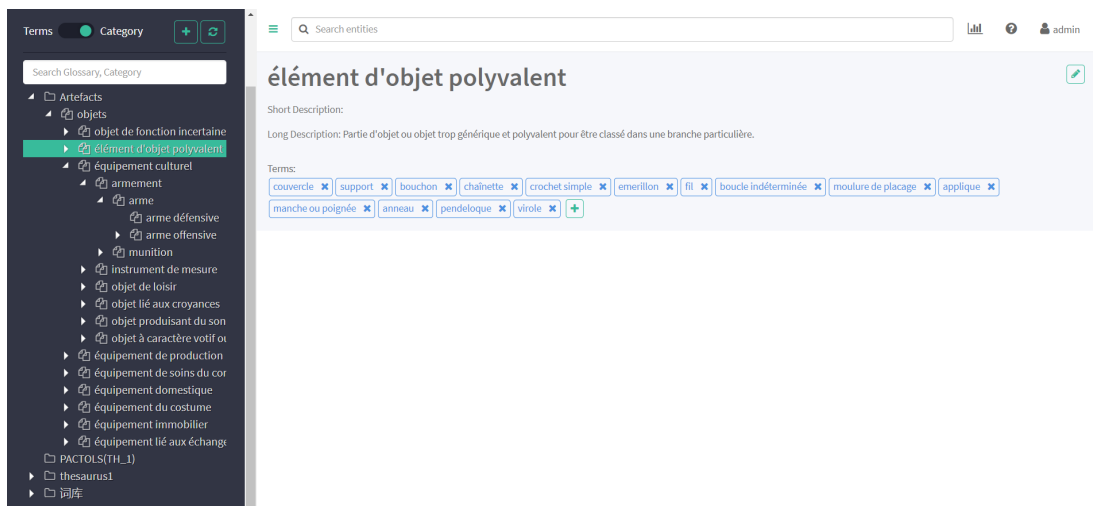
Terms Category

Search Glossary, Category

Artefacts
objets
objet de fonction incertaine
élément d'objet polyvalent
équipement culturel
armement
arme
arme défensive
arme offensive
munition
instrument de mesure
objet de loisir
objet lié aux croyances
objet produisant du son
objet à caractère votif ou
équipement de production
équipement de soins du cor
équipement domestique
équipement du costume
équipement immobilier
équipement lié aux échange
PACTOLS(TH_1)
thesaurus1
词库

Search entities

admin

élément d'objet polyvalent

Short Description:

Long Description: Partie d'objet ou objet trop générique et polyvalent pour être classé dans une branche particulière.

Terms:
couvercle ✖ support ✖ bouchon ✖ chaînette ✖ crochet simple ✖ emerillon ✖ fil ✖ boucle indéterminée ✖ moulure de placage ✖ applique ✖ manche ou poignée ✖ anneau ✖ pendeloque ✖ virole ✖ +